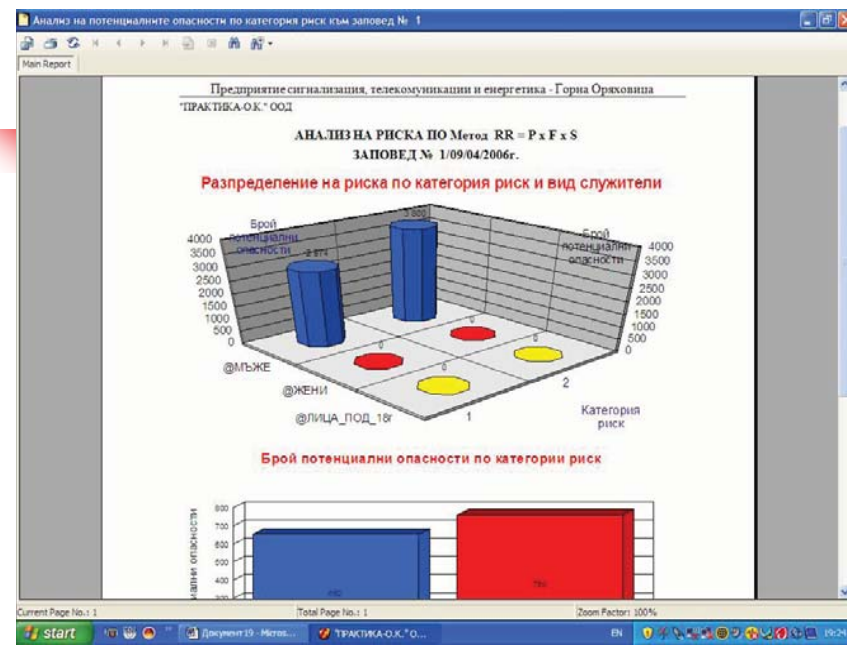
Анализ на потенциалните опасности по категория риск към заповед № 1

Main Report

Предприятие сигнализация, телекомуникации и енергетика - Горна Оряховица

"ПРАКТИКА-О.К." ООД

АНАЛИЗ НА РИСКА ПО Метод RR = P x F x S

ЗАПОВЕД № 1/09/04/2006г.

Разпределение на риска по категория риск и вид служители

Брой потенциални опасности

4000
3500
3000
2500
2000
1000
1500
500
0

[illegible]

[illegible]

0
0
0
0

Брой потенциални опасности

4000
3500
3000
2500
2000
1500
1000
500
0

@МЪЖЕ

@ЖЕНИ

@ЛИЦА_ПОД_18г

1

2

Категория риск

Брой потенциални опасности по категории риск

800
700
600
500
400
300

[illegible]ални опасности

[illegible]

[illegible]

Current Page No.: 1

Total Page No.: 1

Zoom Factor: 100%

start

Документ19 - Micros...

"ПРАКТИКА-О.К." О...

EN

19:24